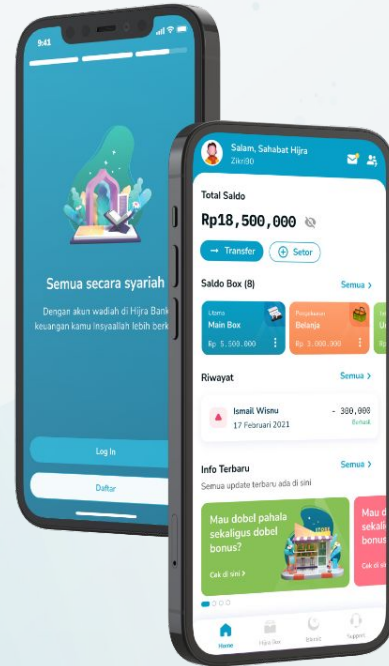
9:41

Semua secara syariah

Dengan akun wadiah di Hijra Bank keuangan kamu insyaallah lebih berk

Log In

Daftar

Salam, Sahabat Hijra
Zikri00

Total Saldo

Rp18,500,000

Transfer

Setor

Saldo Box (8)

Semua >

Utama
Main Box
Rp 5.500.000

Pengeluaran
Belanja
Rp 3.000.000

Riwayat

Semua >

Ismail Wisnu
17 Februari 2021

- 300,000
Berhasil

Info Terbaru

Semua >

Semua update terbaru ada di sini

Mau dobel pahala sekaligus dobel bonus?

Cek di sini >

Mau d sekali bonus

Cek di si

Home

Hijra Box

Ibadah

Support